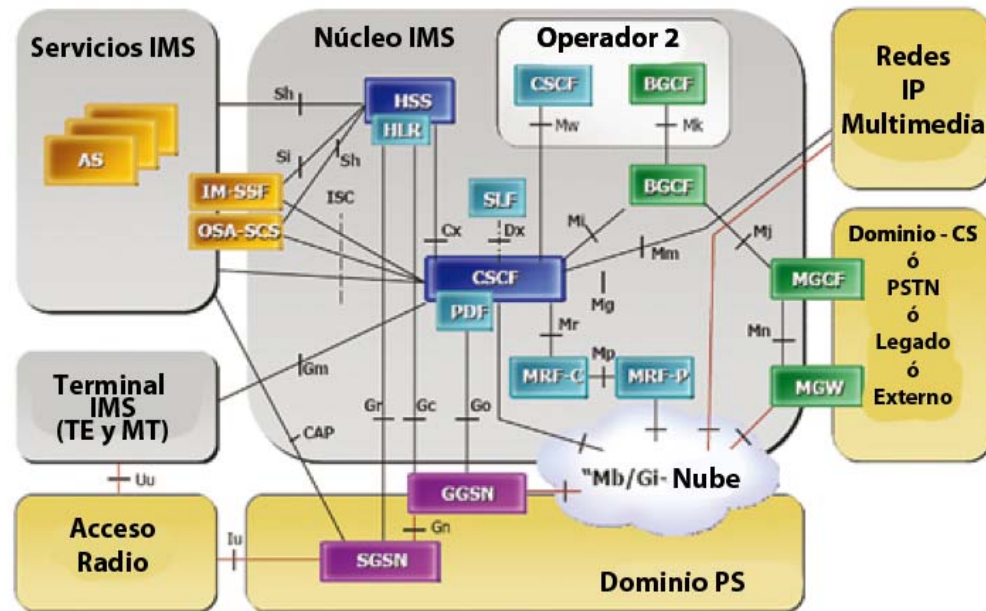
Servicios IMS

AS

Núcleo IMS

Operador 2

CSCF

BGCF

Mw

Mk

Redes IP Multimedia

Sh

HSS

HLR

Si

Sh

IM-SSF

OSA-SCS

ISC

SLF

Cx

Dx

BGCF

Mi

Mj

Dominio - CS ó PSTN ó Legado ó Externo

CSCF

Mm

MGCF

Mg

PDF

Mr

Mn

Mp

MRF-C

MRF-P

Terminal IMS (TE y MT)

Gm

MGW

Gr

Gc

Go

CAP

Uu

GGSN

"Mb/Gi- Nube

Gn

Acceso Radio

Iu

SGSN

Dominio PS